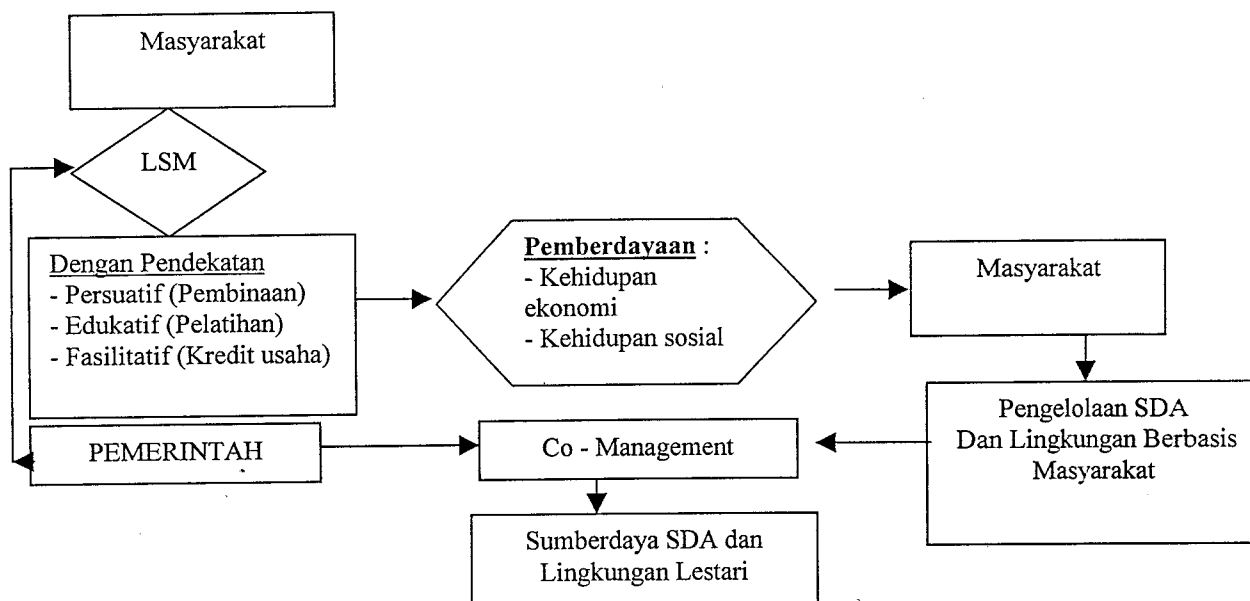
Masyarakat

LSM

Dengan Pendekatan
- Persuatif (Pembinaan)
- Edukatif (Pelatihan)
- Fasilitatif (Kredit usaha)

Pemberdayaan :
- Kehidupan ekonomi
- Kehidupan sosial

Masyarakat

Pengelolaan SDA Dan Lingkungan Berbasis Masyarakat

PEMERINTAH

Co - Management

Sumberdaya SDA dan Lingkungan Lestari